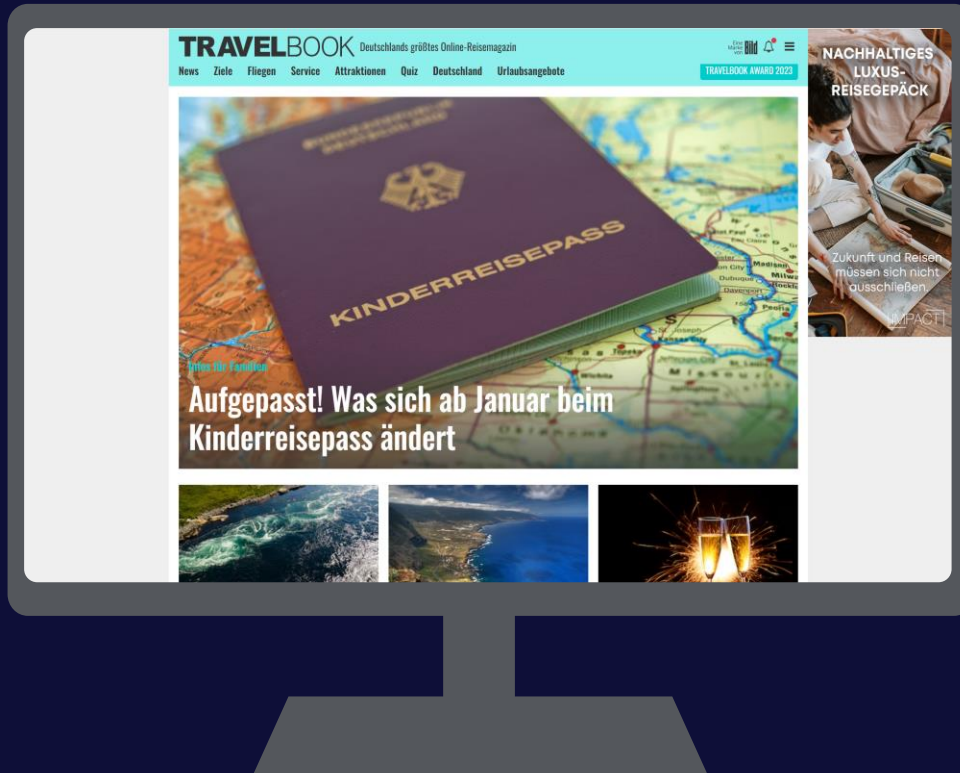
TRAVELBOOK Deutschlands größtes Online-Reisemagazin

Eine Marke von Bild

News Ziele Fliegen Service Attraktionen Quiz Deutschland Urlaubsangebote

TRAVELBOOK AWARD 2023

KINDERREISEPASS

Infos für Familien

Aufgepasst! Was sich ab Januar beim Kinderreisepass ändert

NACHHALTIGES LUXUS-REISEGEPÄCK

Zukunft und Reisen müssen sich nicht ausschließen.

IMPACT